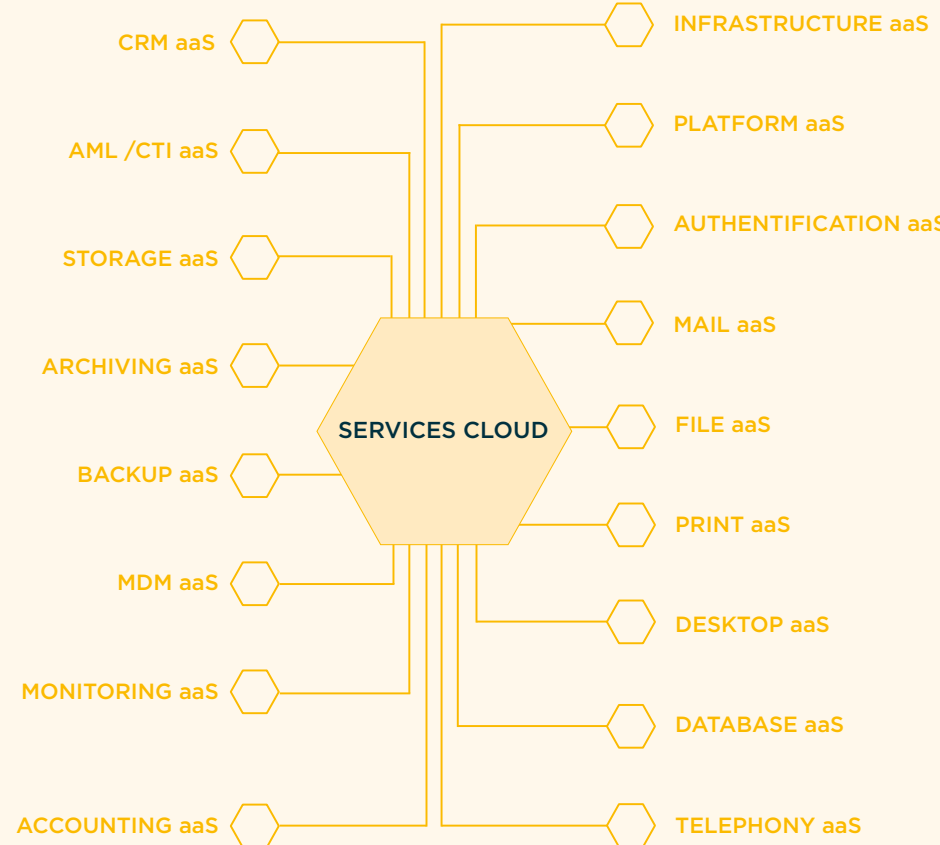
CRM aaS

AML /CTI aaS

STORAGE aaS

ARCHIVING aaS

BACKUP aaS

MDM aaS

MONITORING aaS

ACCOUNTING aaS

SERVICES CLOUD

INFRASTRUCTURE aaS

PLATFORM aaS

AUTHENTIFICATION aaS

MAIL aaS

FILE aaS

PRINT aaS

DESKTOP aaS

DATABASE aaS

TELEPHONY aaS